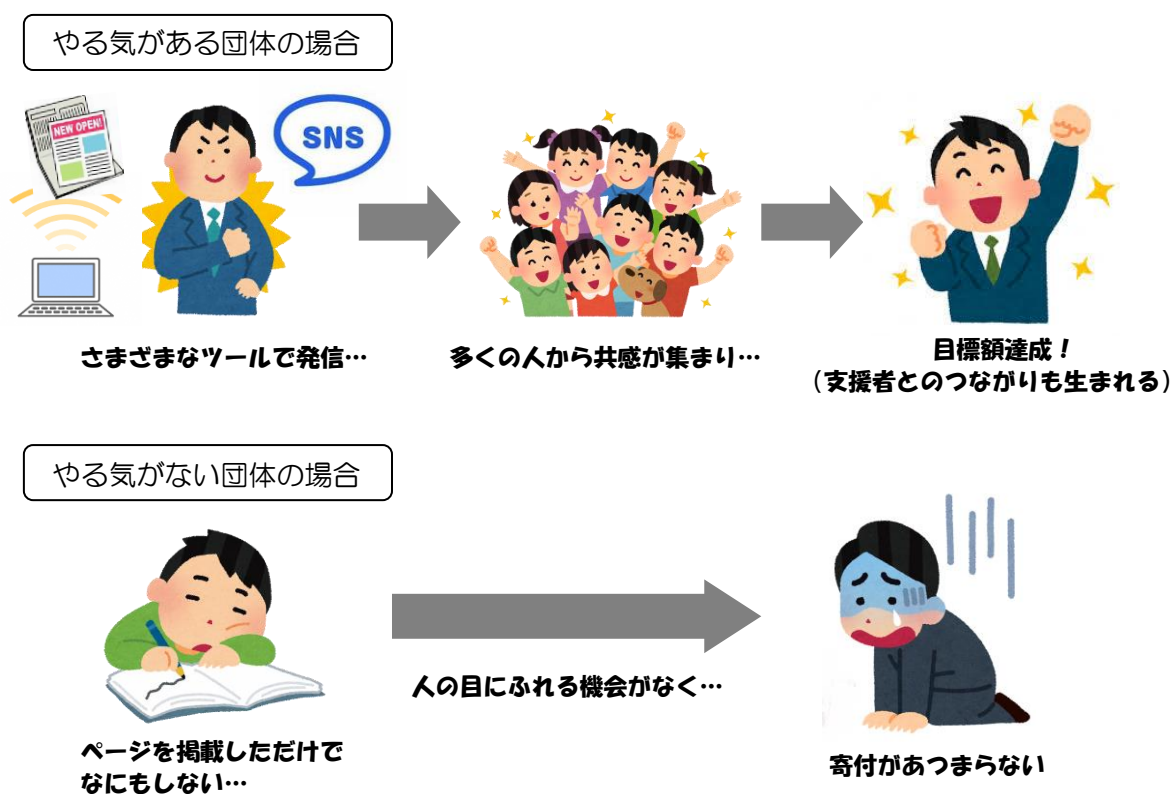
やる気がある団体の場合

NEW OPEN!

SNS

さまざまなツールで発信…

多くの人から共感が集まり…

目標額達成！
（支援者とのつながりも生まれる）

やる気がない団体の場合

ページを掲載しただけで
なにもしない…

人の目にふれる機会がなく…

寄付があつまらない